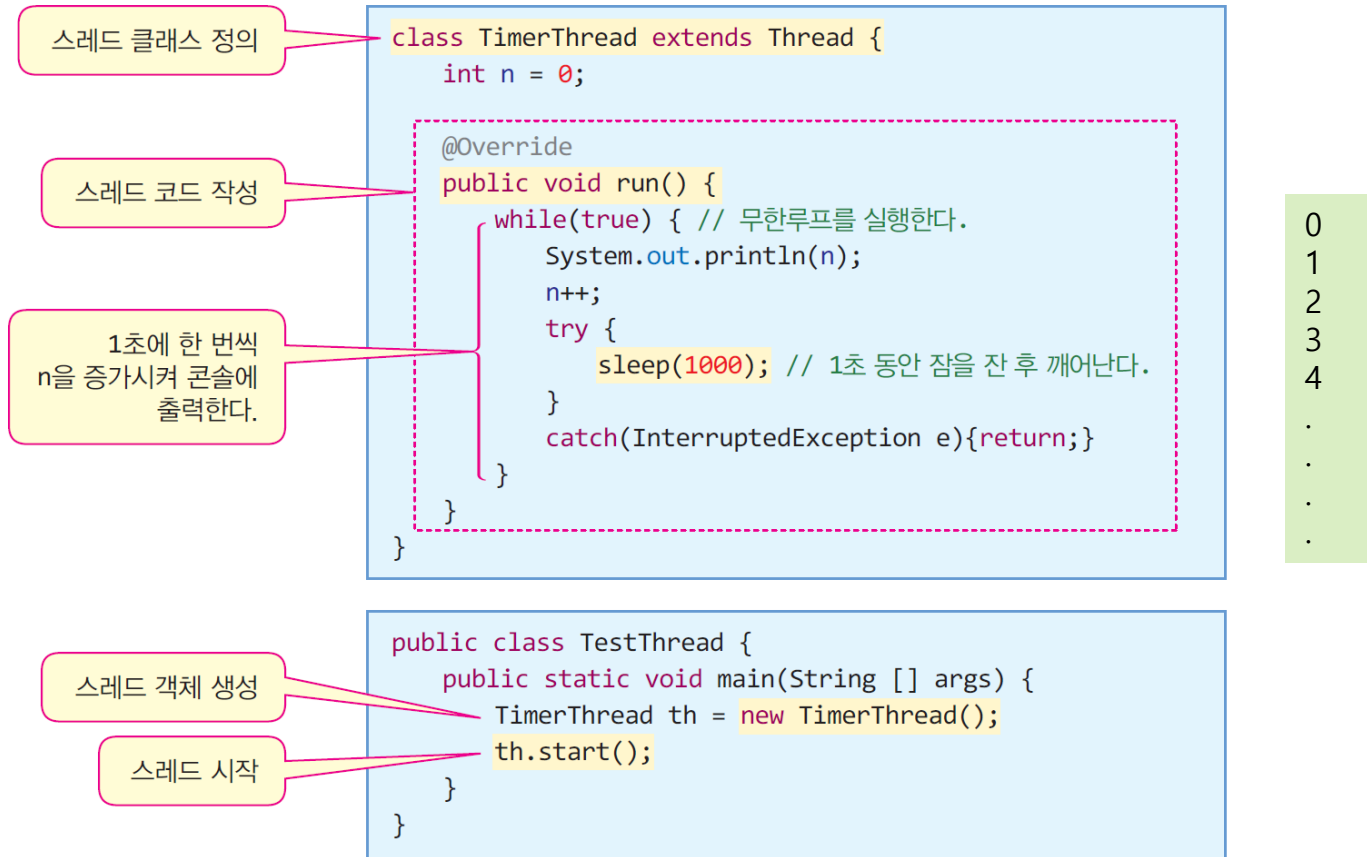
스레드 클래스 정의

class TimerThread extends Thread {
    int n = 0;

    @Override
    public void run() {
        while(true) { // 무한루프를 실행한다.
            System.out.println(n);
            n++;
            try {
                sleep(1000); // 1초 동안 잠을 잔 후 깨어난다.
            }
            catch(InterruptedException e){return;}
        }
    }
}

스레드 코드 작성

1초에 한 번씩 n을 증가시켜 콘솔에 출력한다.

0
1
2
3
4
.
.
.
.

public class TestThread {
    public static void main(String [] args) {
        TimerThread th = new TimerThread();
        th.start();
    }
}

스레드 객체 생성

스레드 시작